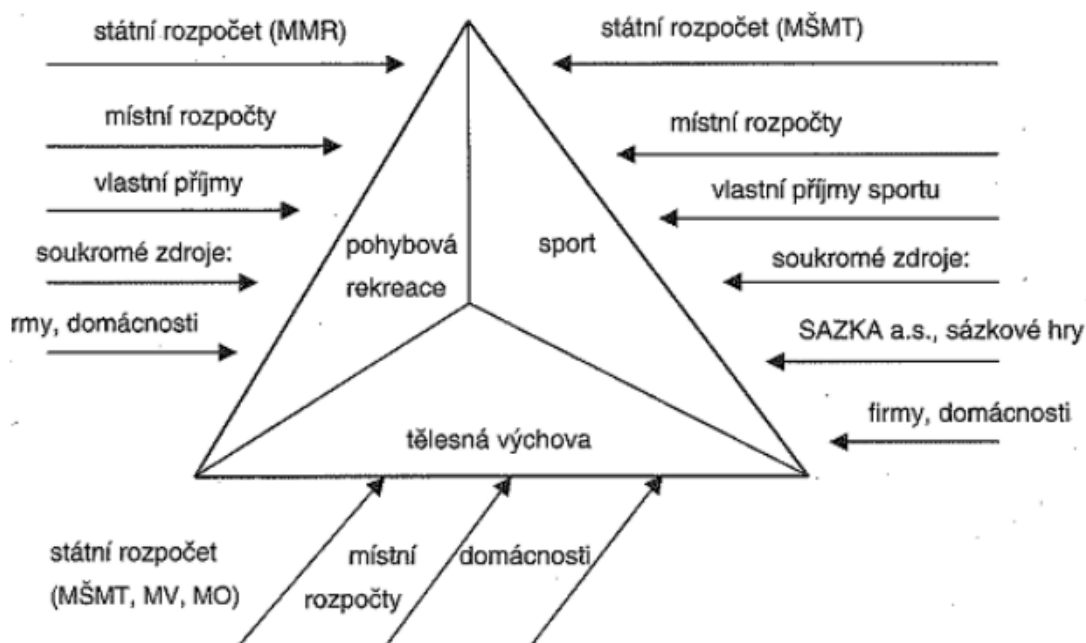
státní rozpočet (MMR)

místní rozpočty

vlastní příjmy

soukromé zdroje:

rmy, domácnosti

státní rozpočet (MŠMT)

místní rozpočty

vlastní příjmy sportu

soukromé zdroje:

SAZKA a.s., sázkové hry

firmy, domácnosti

pohybová rekreace

sport

tělesná výchova

státní rozpočet (MŠMT, MV, MO)

místní rozpočty

domácnosti